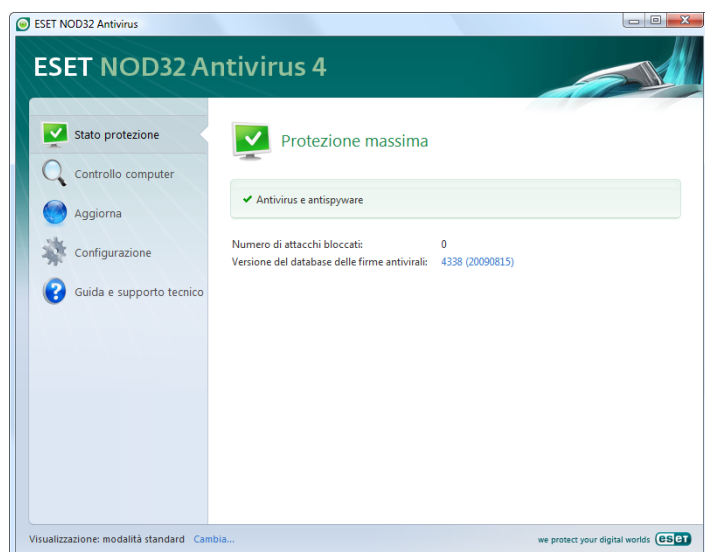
ESET NOD32 Antivirus

ESET NOD32 Antivirus 4

Stato protezione
Controllo computer
Aggiorna
Configurazione
Guida e supporto tecnico

Protezione massima

✔ Antivirus e antispyware

Numero di attacchi bloccati: 0
Versione del database delle firme antivirali: 4338 (20090815)

Visualizzazione: modalità standard Cambia...

we protect your digital worlds eset